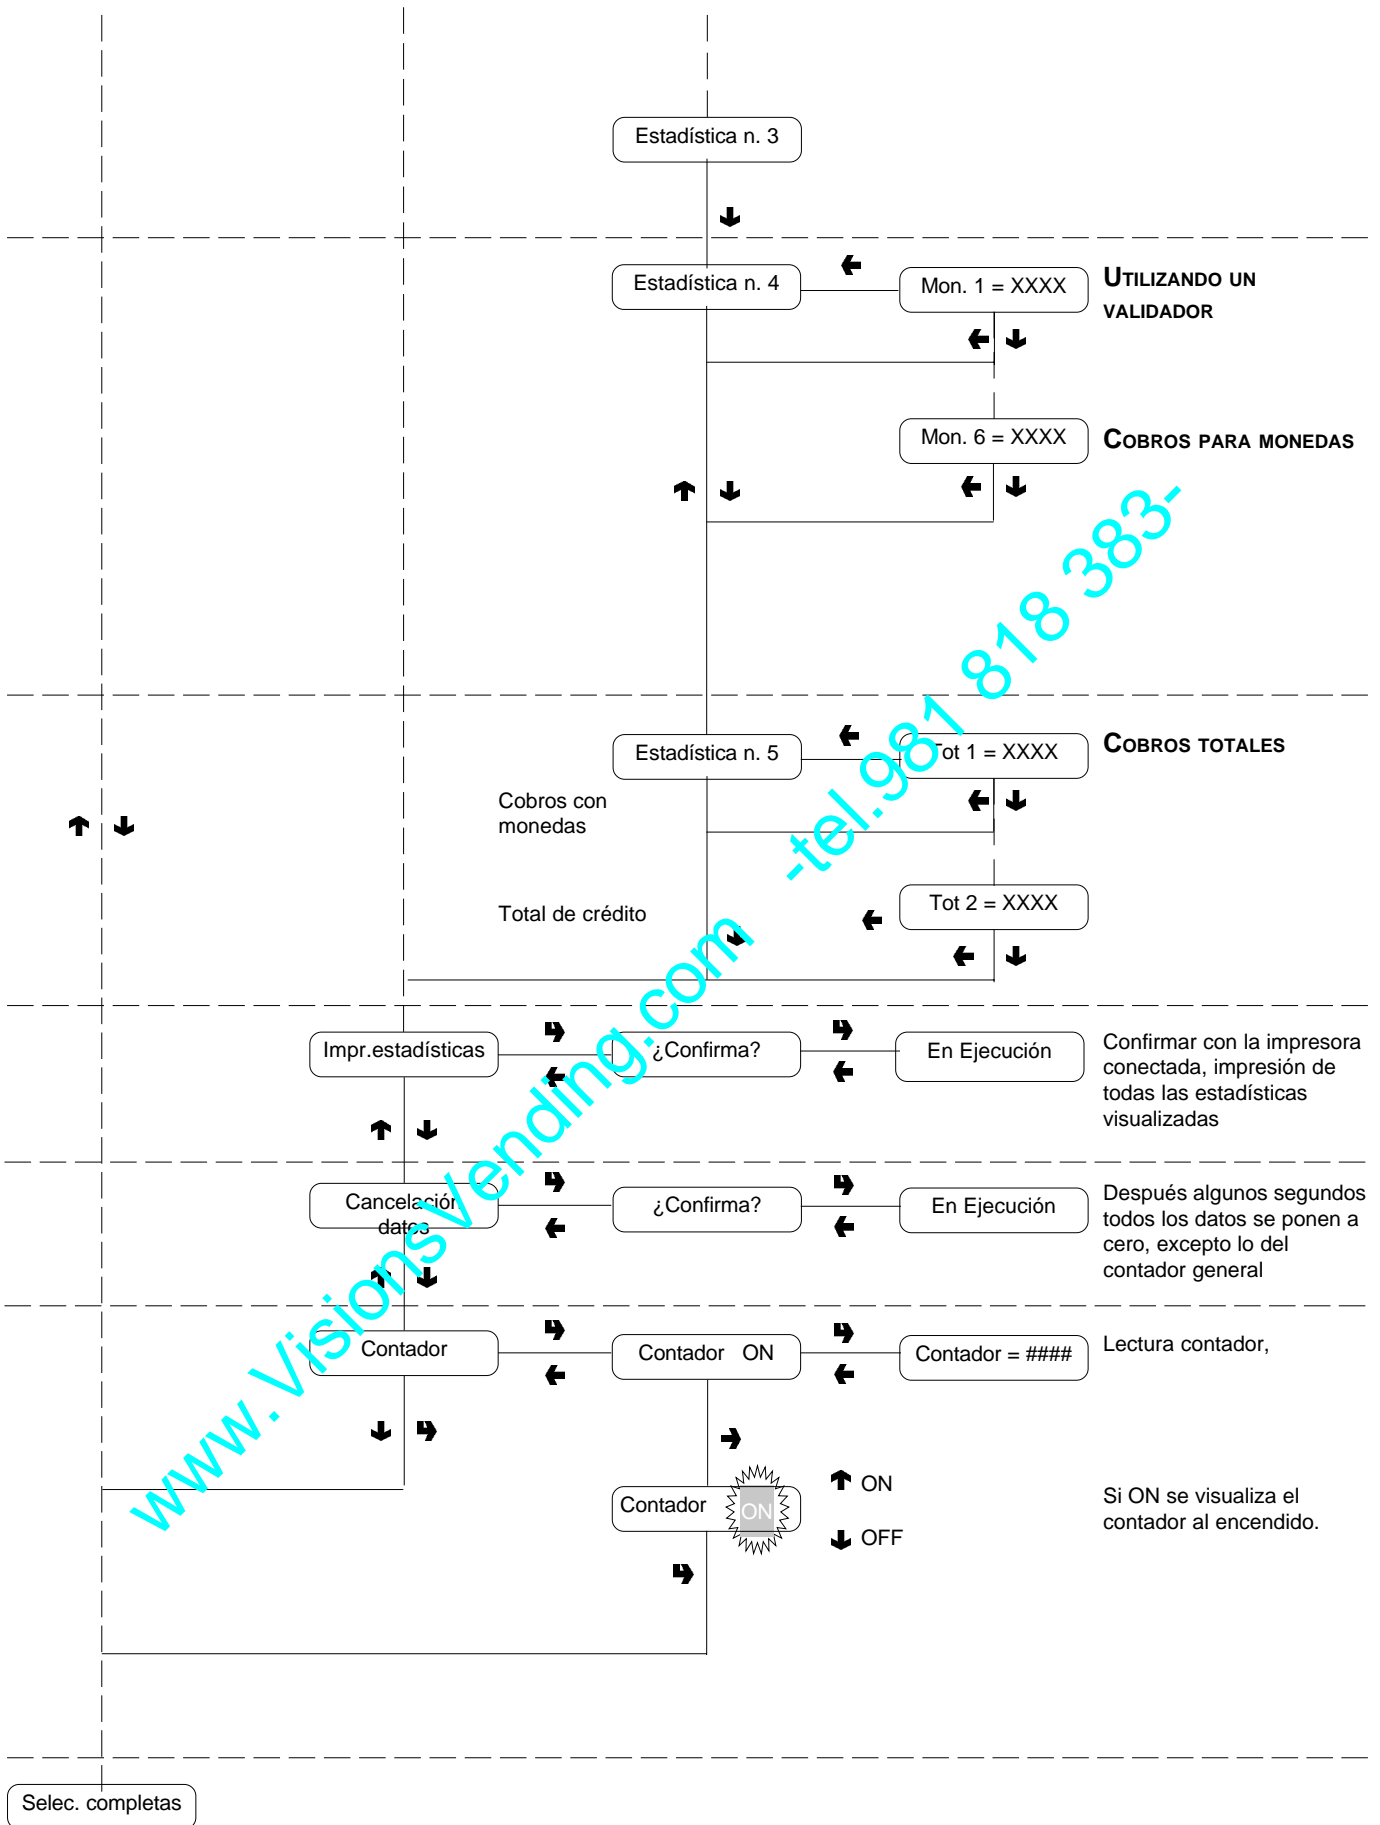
Estadística n. 3

Estadística n. 4

Mon. 1 = XXXX

UTILIZANDO UN VALIDADOR

Mon. 6 = XXXX

COBROS PARA MONEDAS

Estadística n. 5

Tot 1 = XXXX

COBROS TOTALES

Cobros con monedas

Total de crédito

Tot 2 = XXXX

Impr.estadísticas

¿Confirma?

En Ejecución

Confirmar con la impresora conectada, impresión de todas las estadísticas visualizadas

Cancelación datos

¿Confirma?

En Ejecución

Después algunos segundos todos los datos se ponen a cero, excepto lo del contador general

Contador

Contador ON

Contador = ####

Lectura contador,

Contador ON

ON

OFF

Si ON se visualiza el contador al encendido.

Selec. completas

www.VisionsVending.com -tel.981 818 383-